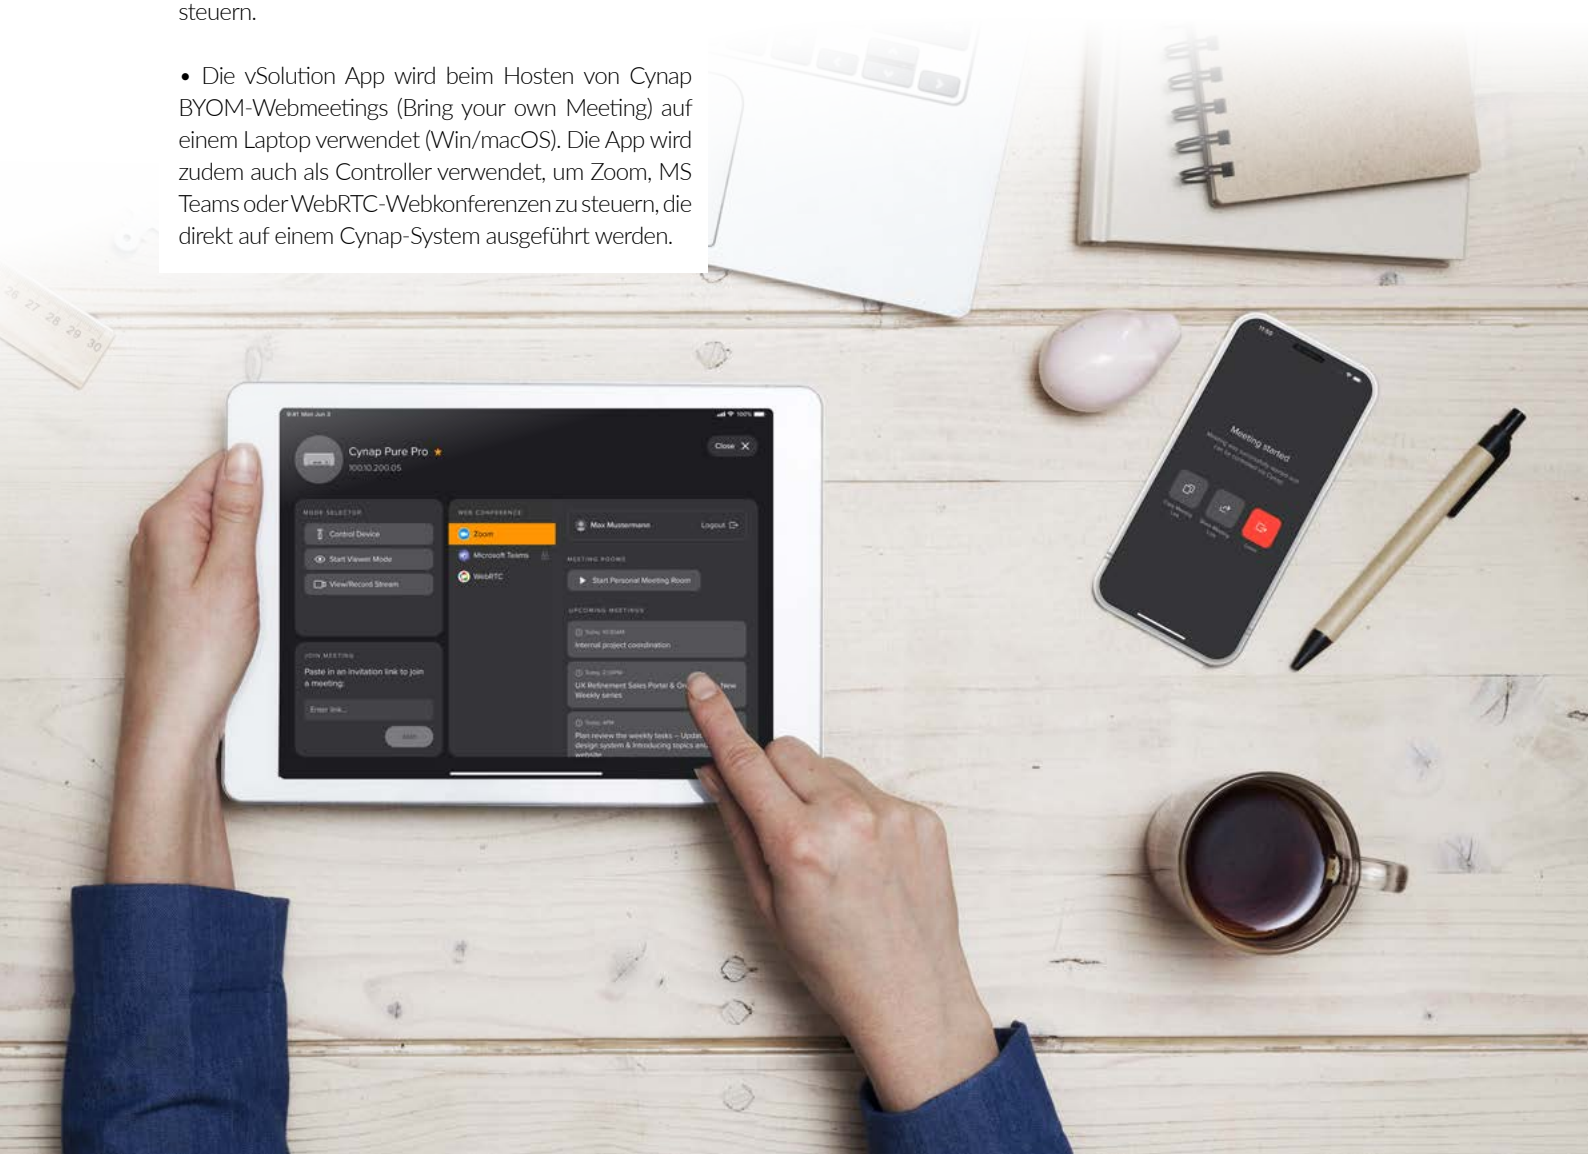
steuern.

• Die vSolution App wird beim Hosten von Cynap BYOM-Webmeetings (Bring your own Meeting) auf einem Laptop verwendet (Win/macOS). Die App wird zudem auch als Controller verwendet, um Zoom, MS Teams oder WebRTC-Webkonferenzen zu steuern, die direkt auf einem Cynap-System ausgeführt werden.

26 27 28 29 30

9:41 Mon Jun 3

100%

Cynap Pure Pro ★
100.10.200.05

Close ✕

MODE SELECTOR
Control Device
Start Viewer Mode
View/Record Stream

WEB CONFERENCE
Zoom
Microsoft Teams
WebRTC

Max Mustermann
Logout

MEETING ROOMS
Start Personal Meeting Room

UPCOMING MEETINGS
Today, 10:30AM
Internal project coordination

Today, 2:30PM
UX Refinement Sales Portal & On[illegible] New Weekly series

Today, 4PM
Plan review the weekly tasks – Updat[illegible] design system & Introducing topics an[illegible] website

JOIN MEETING
Paste in an invitation link to join a meeting:
Enter link...
Join

Meeting started
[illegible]